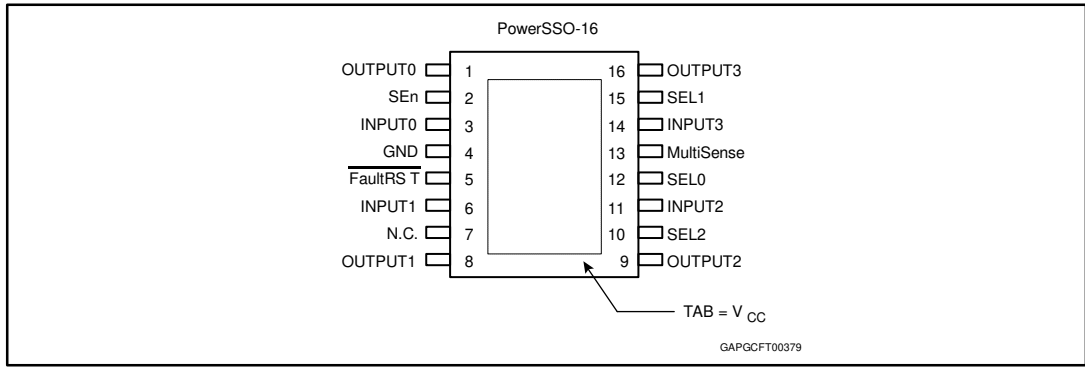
PowerSSO-16

OUTPUT0 1
SEn 2
INPUT0 3
GND 4
$\overline{\text{FaultRS T}}$ 5
INPUT1 6
N.C. 7
OUTPUT1 8

16 OUTPUT3
15 SEL1
14 INPUT3
13 MultiSense
12 SEL0
11 INPUT2
10 SEL2
9 OUTPUT2

TAB = $V_{CC}$

GAPGCFT00379